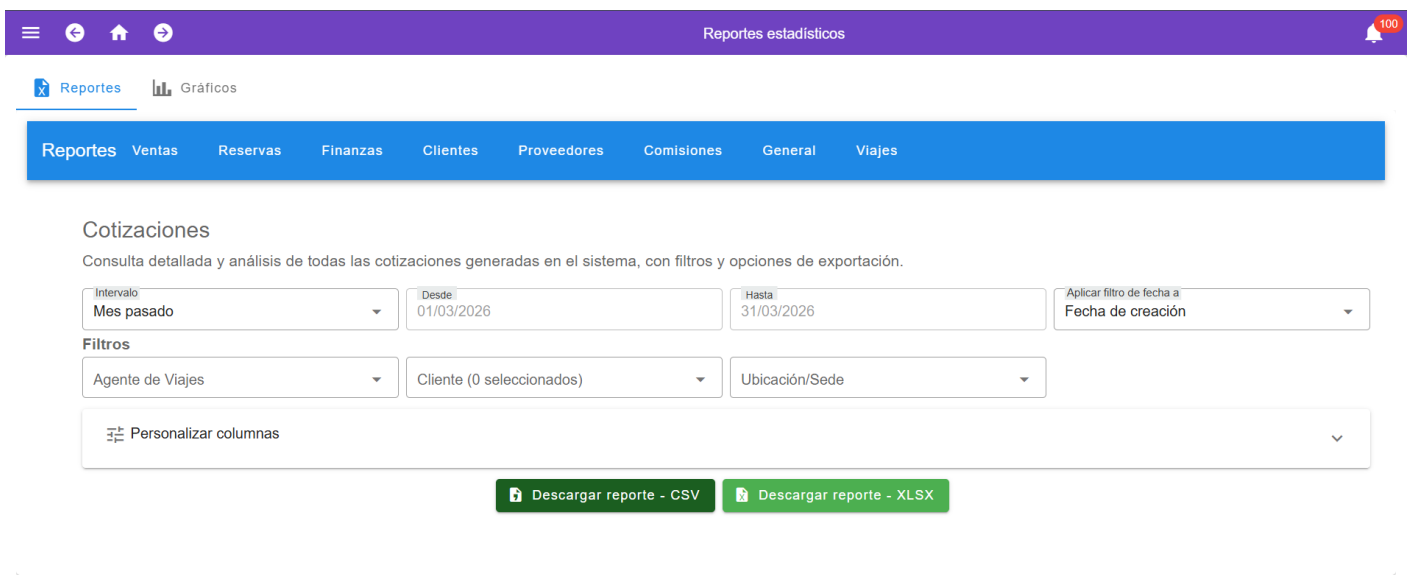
Reportes estadísticos

100

Reportes Gráficos

Reportes Ventas Reservas Finanzas Clientes Proveedores Comisiones General Viajes

Cotizaciones

Consulta detallada y análisis de todas las cotizaciones generadas en el sistema, con filtros y opciones de exportación.

Intervalo
Mes pasado

Desde
01/03/2026

Hasta
31/03/2026

Aplicar filtro de fecha a
Fecha de creación

Filtros

Agente de Viajes

Cliente (0 seleccionados)

Ubicación/Sede

Personalizar columnas

Descargar reporte - CSV

Descargar reporte - XLSX